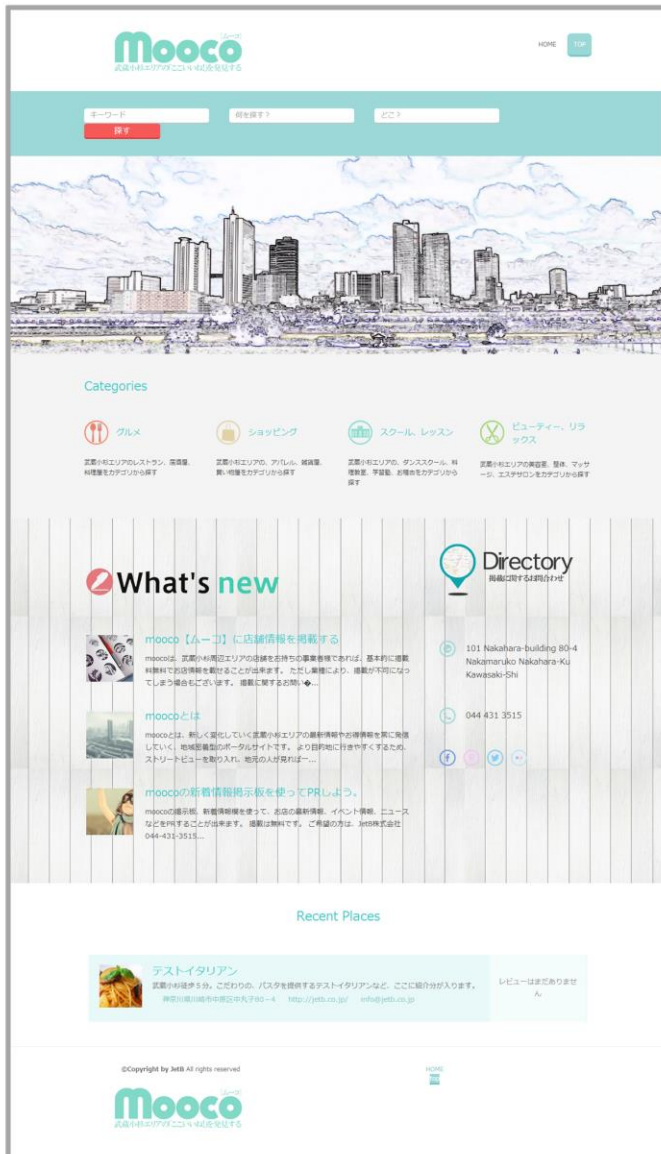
Mooco
ムーコ
武蔵小杉エリアのここいいお店を発見する

HOME TOP

キーワード
何を探す？
どこ？
探す

Categories

グルメ
武蔵小杉エリアのレストラン、居酒屋、料理屋をカテゴリから探す

ショッピング
武蔵小杉エリアの、アパレル、雑貨屋、買い物屋をカテゴリから探す

スクール、レッスン
武蔵小杉エリアの、ダンススクール、料理教室、学習塾、お稽古をカテゴリから探す

ビューティー、リラックス
武蔵小杉エリアの美容室、整体、マッサージ、エステサロンをカテゴリから探す

What's new

mooco【ムーコ】に店舗情報を掲載する
moocoは、武蔵小杉周辺エリアの店舗をお持ちの事業者様であれば、基本的に掲載料無料でお店情報を載せることが出来ます。ただし業種により、掲載が不可になってしまう場合もございます。掲載に関するお問い�...

moocoとは
moocoとは、新しく変化していく武蔵小杉エリアの最新情報やお得情報を常に発信していく、地域密着型のポータルサイトです。より目的地に行きやすくするため、ストリートビューを取り入れ、地元の人が見れば…

moocoの新着情報掲示板を使ってPRしよう。
moocoの掲示板、新着情報欄を使って、お店の最新情報、イベント情報、ニュースなどをPRすることが出来ます。掲載は無料です。ご希望の方は、JetB株式会社 044-431-3515...

Directory
掲載に関するお問合わせ

101 Nakahara-building 80-4 Nakamaruko Nakahara-Ku Kawasaki-Shi

044 431 3515

Recent Places

テストイタリアン
武蔵小杉徒歩５分。こだわりの、パスタを提供するテストイタリアンなど、ここに紹介分が入ります。
神奈川県川崎市中原区中丸子80－4 http://jetb.co.jp/ info@jetb.co.jp

レビューはまだありません。

©Copyright by JetB All rights reserved

HOME

Mooco
ムーコ
武蔵小杉エリアのここいいお店を発見する